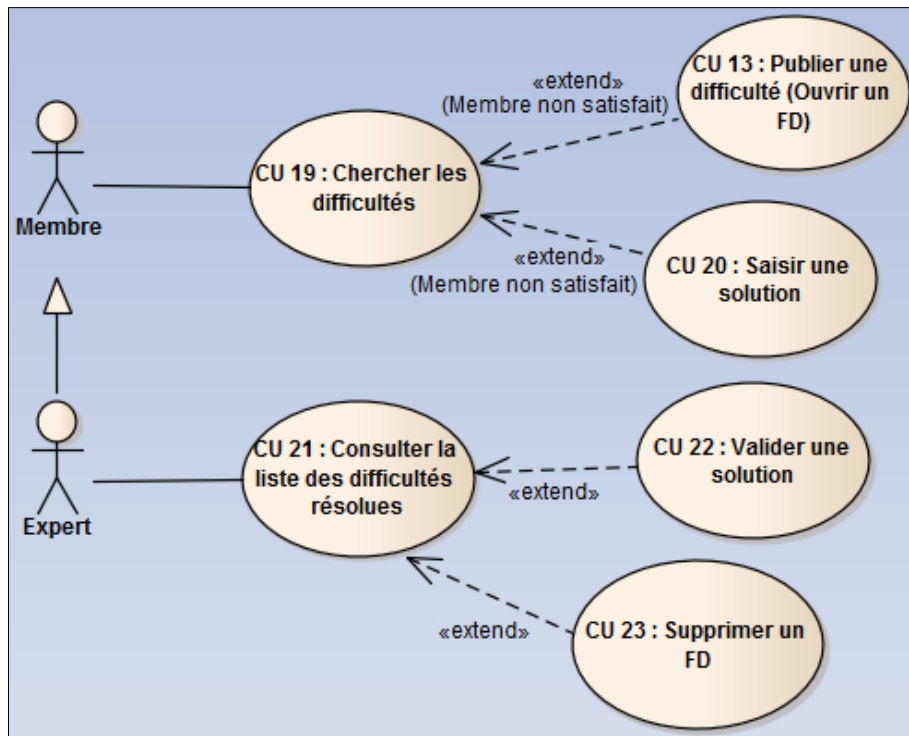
«extend»
(Membre non satisfait)

CU 13 : Publier une difficulté (Ouvrir un FD)

Membre

CU 19 : Chercher les difficultés

«extend»
(Membre non satisfait)

CU 20 : Saisir une solution

Expert

CU 21 : Consulter la liste des difficultés résolues

CU 22 : Valider une solution

«extend»

«extend»

CU 23 : Supprimer un FD